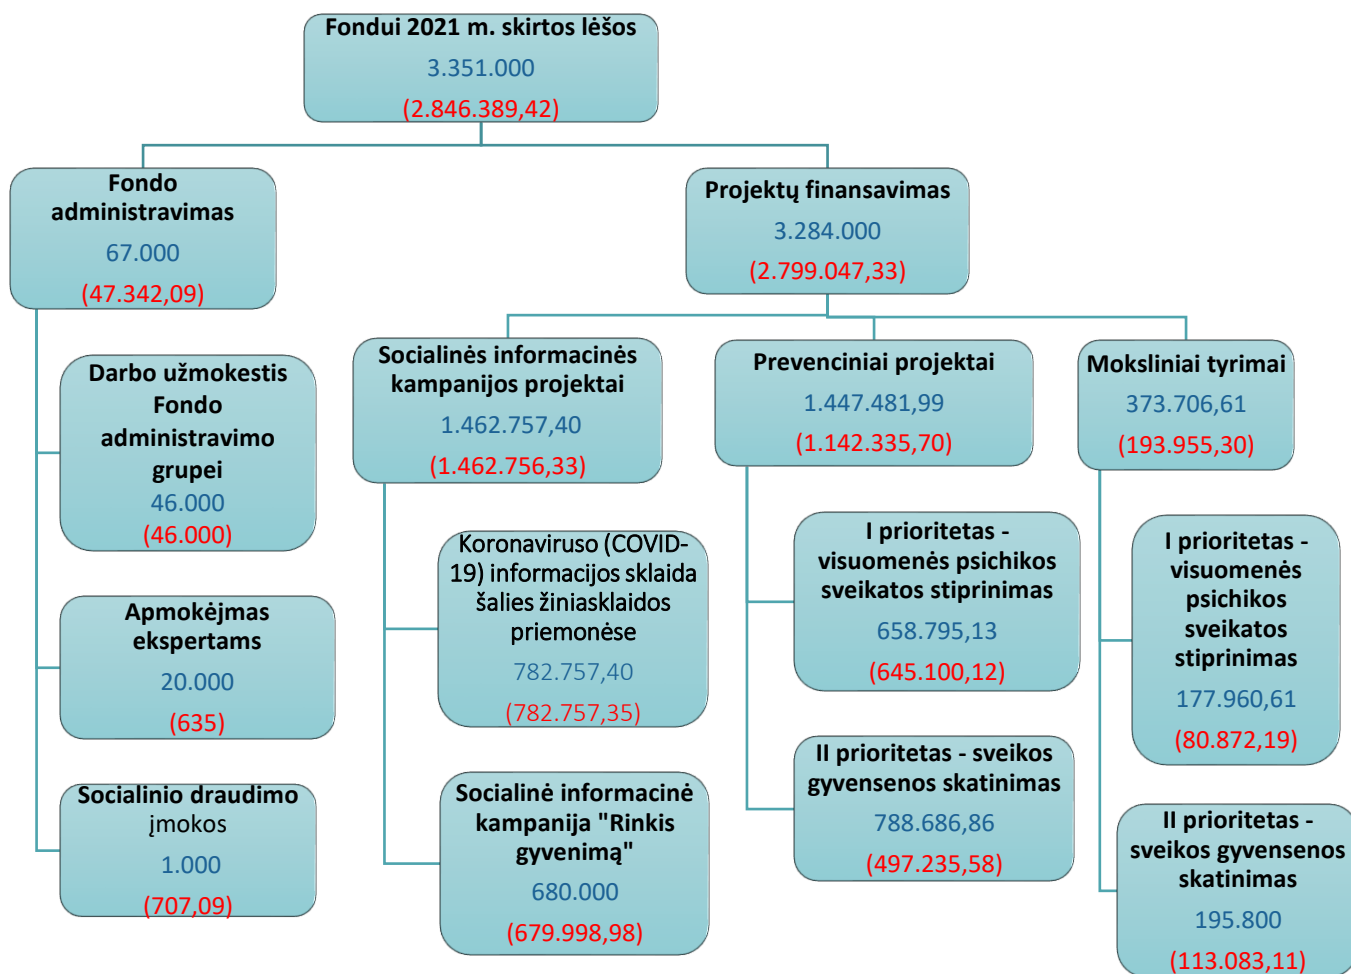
Fondui 2021 m. skirtos lėšos
3.351.000
(2.846.389,42)

Fondo administravimas
67.000
(47.342,09)

Darbo užmokestis Fondo administravimo grupei
46.000
(46.000)

Apmokėjmas ekspertams
20.000
(635)

Socialinio draudimo įmokos
1.000
(707,09)

Projektų finansavimas
3.284.000
(2.799.047,33)

Socialinės informacinės kampanijos projektai
1.462.757,40
(1.462.756,33)

Koronaviruso (COVID-19) informacijos sklaida šalies žiniasklaidos priemonėse
782.757,40
(782.757,35)

Socialinė informacinė kampanija "Rinkis gyvenimą"
680.000
(679.998,98)

Prevenciniai projektai
1.447.481,99
(1.142.335,70)

I prioritetas - visuomenės psichikos sveikatos stiprinimas
658.795,13
(645.100,12)

II prioritetas - sveikos gyvensenos skatinimas
788.686,86
(497.235,58)

Moksliniai tyrimai
373.706,61
(193.955,30)

I prioritetas - visuomenės psichikos sveikatos stiprinimas
177.960,61
(80.872,19)

II prioritetas - sveikos gyvensenos skatinimas
195.800
(113.083,11)